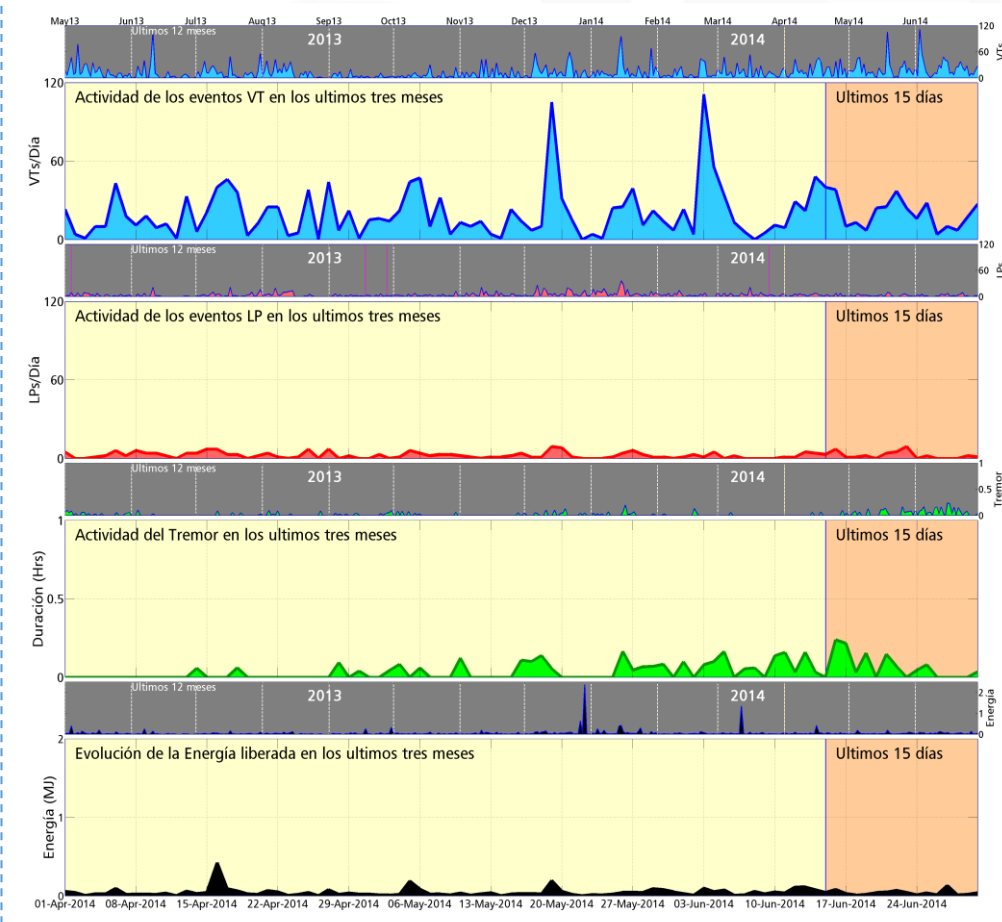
May13 Jun13 Jul13 Aug13 Sep13 Oct13 Nov13 Dec13 Jan14 Feb14 Mar14 Apr14 May14 Jun14

Ultimos 12 meses
2013
2014
120
60
0
VTs

120
Actividad de los eventos VT en los ultimos tres meses
Ultimos 15 días
VTs/Dia
60
0

Ultimos 12 meses
2013
2014
120
60
0
LPs

120
Actividad de los eventos LP en los ultimos tres meses
Ultimos 15 días
LPs/Dia
60
0

Ultimos 12 meses
2013
2014
1
Tremor
0

1
Actividad del Tremor en los ultimos tres meses
Ultimos 15 días
Duración (Hrs)
0.5
0

Ultimos 12 meses
2013
2014
2
1
0
Energia

2
Evolución de la Energía liberada en los ultimos tres meses
Ultimos 15 días
Energía (MJ)
1
0

01-Apr-2014 08-Apr-2014 15-Apr-2014 22-Apr-2014 29-Apr-2014 06-May-2014 13-May-2014 20-May-2014 27-May-2014 03-Jun-2014 10-Jun-2014 17-Jun-2014 24-Jun-2014